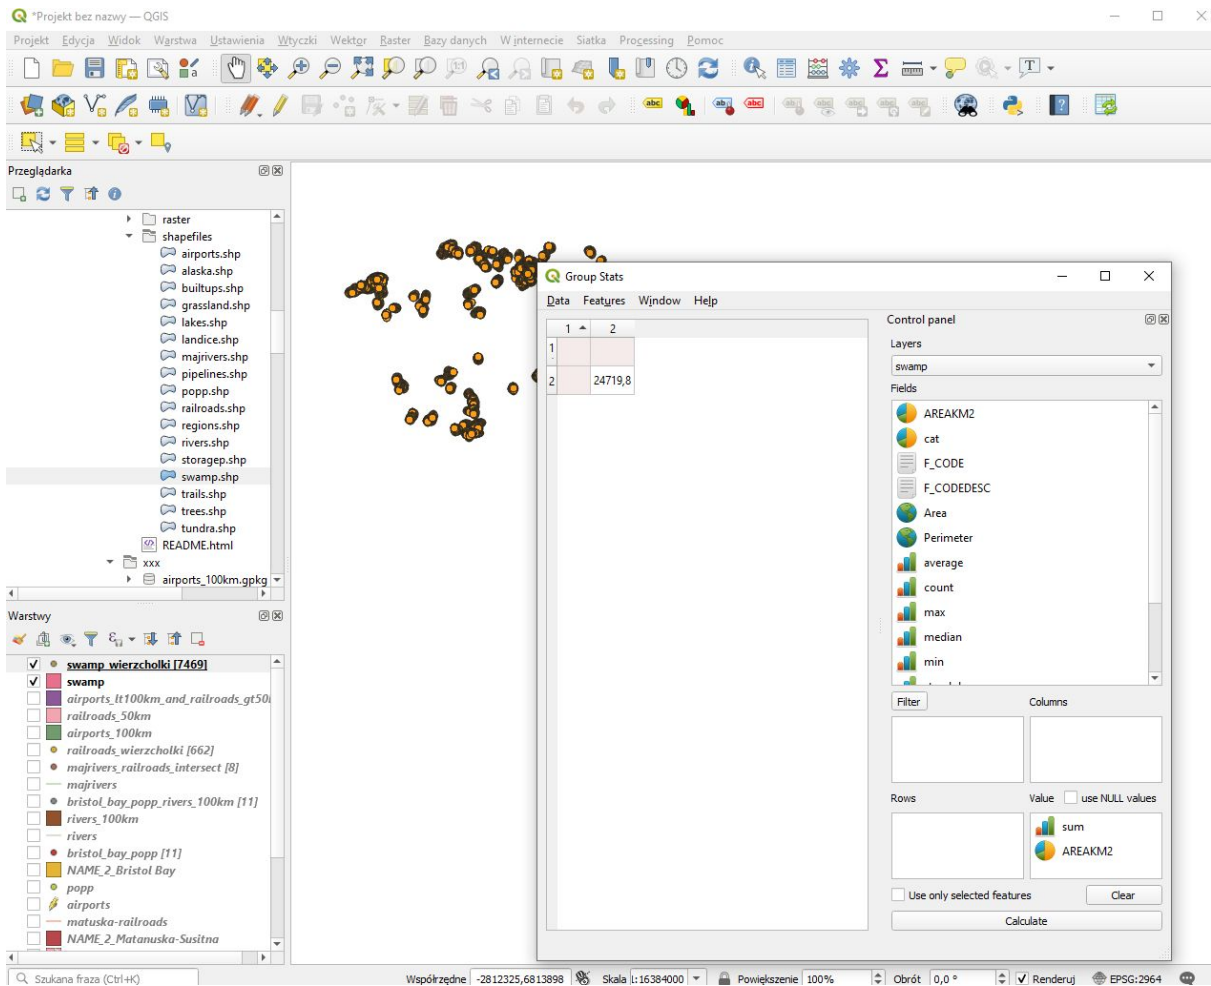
*Projekt bez nazwy — QGIS

Projekt Edycja Widok Warstwa Ustawienia Wtyczki Wektor Raster Bazy danych W internecie Siatka Processing Pomoc

Przeglądarka

raster
shapefiles
airports.shp
alaska.shp
builtups.shp
grassland.shp
lakes.shp
landice.shp
majrivers.shp
pipelines.shp
popp.shp
railroads.shp
regions.shp
rivers.shp
storagep.shp
swamp.shp
trails.shp
trees.shp
tundra.shp
README.html
xxx
airports_100km.gpkg

Warstwy

swamp_wierzcholki [7469]
swamp
airports_lt100km_and_railroads_gt50
railroads_50km
airports_100km
railroads_wierzcholki [662]
majrivers_railroads_intersect [8]
majrivers
bristol_bay_popp_rivers_100km [11]
rivers_100km
rivers
bristol_bay_popp [11]
NAME_2_Bristol Bay
popp
airports
matuska-railroads
NAME_2_Matanuska-Susitna

Group Stats

Data Features Window Help

| | 1 | 2 |
|---|---|---|
| 1 | | |
| 2 | | 24719,8 |

Control panel
Layers
swamp
Fields
AREAKM2
cat
F_CODE
F_CODEDESC
Area
Perimeter
average
count
max
median
min

Filter
Columns
Rows
Value
use NULL values
sum
AREAKM2
Use only selected features
Clear
Calculate

Szukana fraza (Ctrl+K)
Współrzędne -2812325,6813898
Skala 1:16384000
Powiększenie 100%
Obrót 0,0 °
Renderuj
EPSG:2964